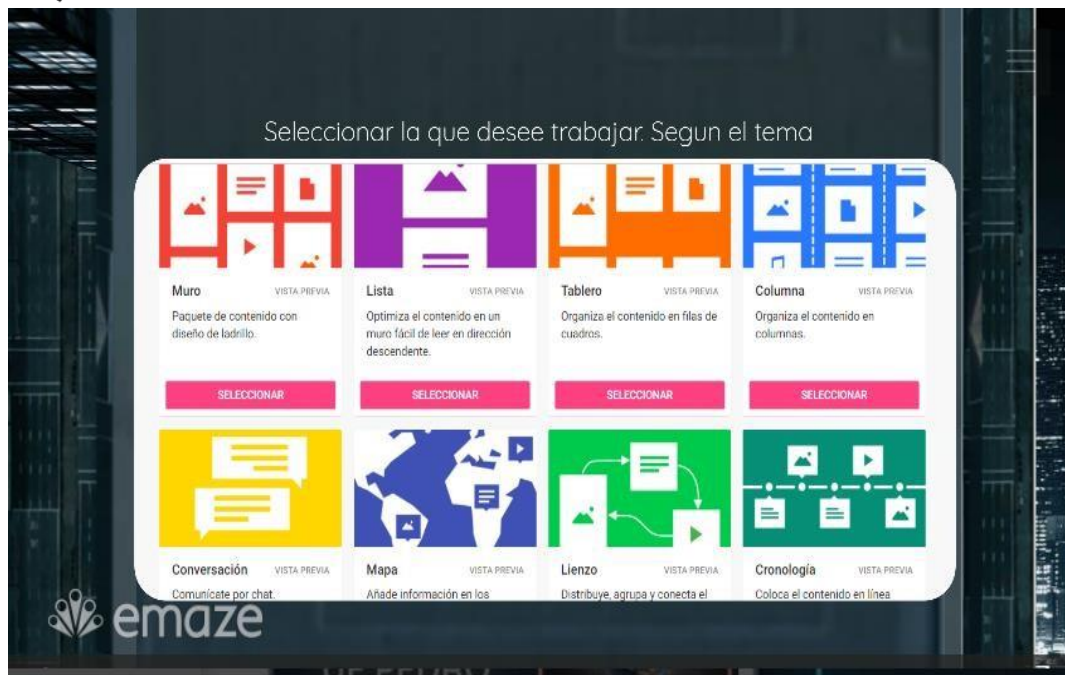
Seleccionar la que desee trabajar. Segun el tema

Muro VISTA PREVIA
Paquete de contenido con diseño de ladrillo.
SELECCIONAR

Lista VISTA PREVIA
Optimiza el contenido en un muro fácil de leer en dirección descendente.
SELECCIONAR

Tablero VISTA PREVIA
Organiza el contenido en filas de cuadros.
SELECCIONAR

Columna VISTA PREVIA
Organiza el contenido en columnas.
SELECCIONAR

Conversación VISTA PREVIA
Comunícate por chat.

Mapa VISTA PREVIA
Añade información en los

Lienzo VISTA PREVIA
Distribuye, agrupa y conecta el

Cronología VISTA PREVIA
Coloca el contenido en línea

emaze